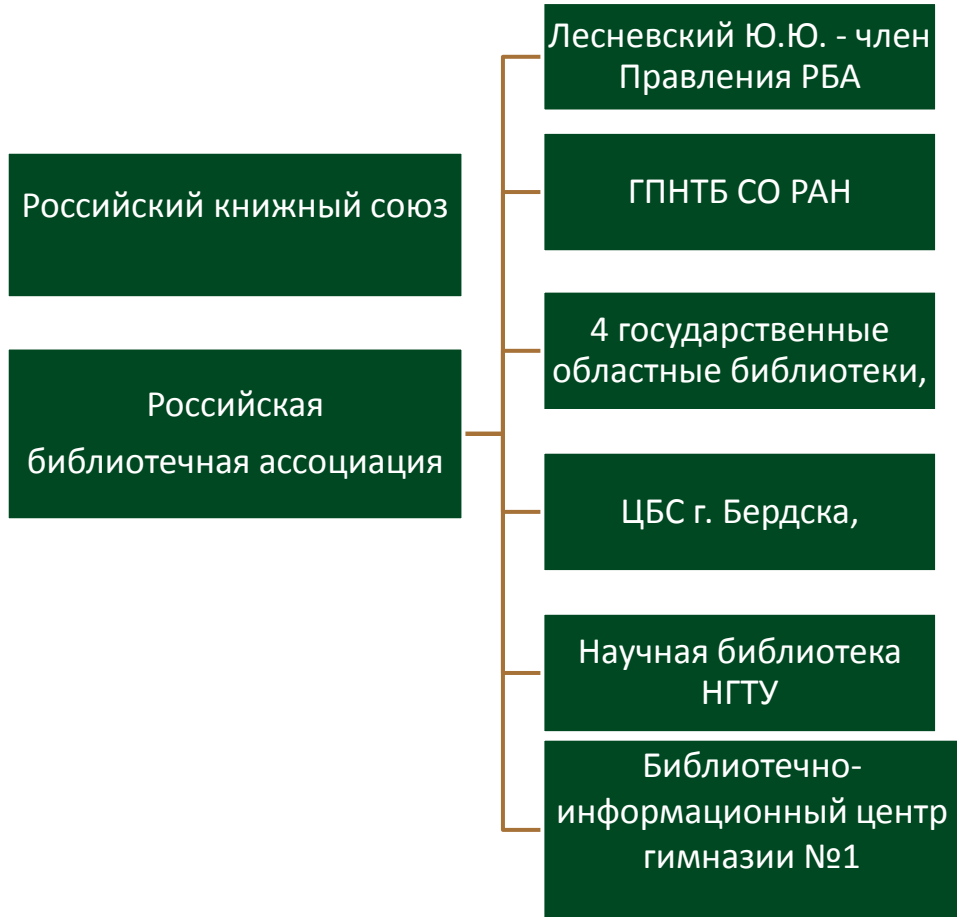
Российский книжный союз

Российская библиотечная ассоциация

Лесневский Ю.Ю. - член Правления РБА

ГПНТБ СО РАН

4 государственные областные библиотеки,

ЦБС г. Бердска,

Научная библиотека НГТУ

Библиотечно-информационный центр гимназии №1